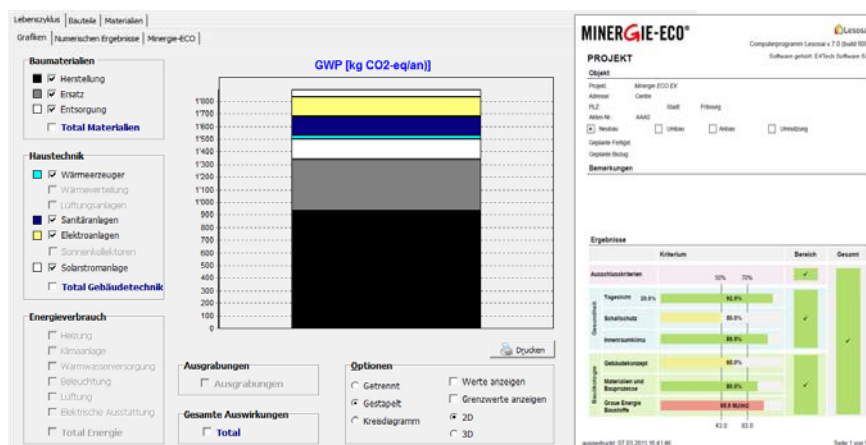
Lebenszyklus | Bauteile | Materialien
Grafiken | Numerischen Ergebnisse | Minergie-ECO

Baumaterialien
☑ Herstellung
☑ Ersatz
☑ Entsorgung
Total Materialien

Haustechnik
☑ Wärmeerzeuger
Wärmeverteilung
Lüftungsanlagen
☑ Sanitäranlagen
☑ Elektroanlagen
Sonnenkollektoren
☑ Solarstromanlage
Total Gebäudetechnik

Energieverbrauch
Heizung
Klimaanlage
Warmwasserversorgung
Beleuchtung
Lüftung
Elektrische Ausstattung
Total Energie

GWP [kg CO2-eq/an)]

1'800
1'700
1'600
1'500
1'400
1'300
1'200
1'100
1'000
900
800
700
600
500
400
300
200
100
0

Drucken

Ausgrabungen
Ausgrabungen

Gesamte Auswirkungen
Total

Optionen
Getrennt
Gestapelt
Kreisdiagramm
Werte anzeigen
Grenzwerte anzeigen
2D
3D

MINERGIE-ECO®
Lesosai
Computerprogramm Lesosai v.7.0 (build 50
Software gehört: E4Tech Software S

PROJEKT
Objekt
Projekt: Minergie ECO EX
Adresse: Centre
PLZ Stadt Fribourg
Akten-Nr. AAA0
Neubau Umbau Anbau Umnutzung
Geplante Fertigst.
Geplante Bezug
Bemerkungen

Ergebnisse
Kriterium Bereich Gesamt
Ausschlusskriterien 50% 70%
Gesundheit
Tageslicht 20.0% 92.0%
Schallschutz 69.0%
Innenraumklima 89.0%
Bauökologie
Gebäudekonzept 60.0%
Materialien und Bauprozesse 80.0%
Graue Energie Baustoffe 95.9 MJ/m2
43.0 83.0
ausgedruckt: 07.03.2011 16:41:46
Seite 1 von